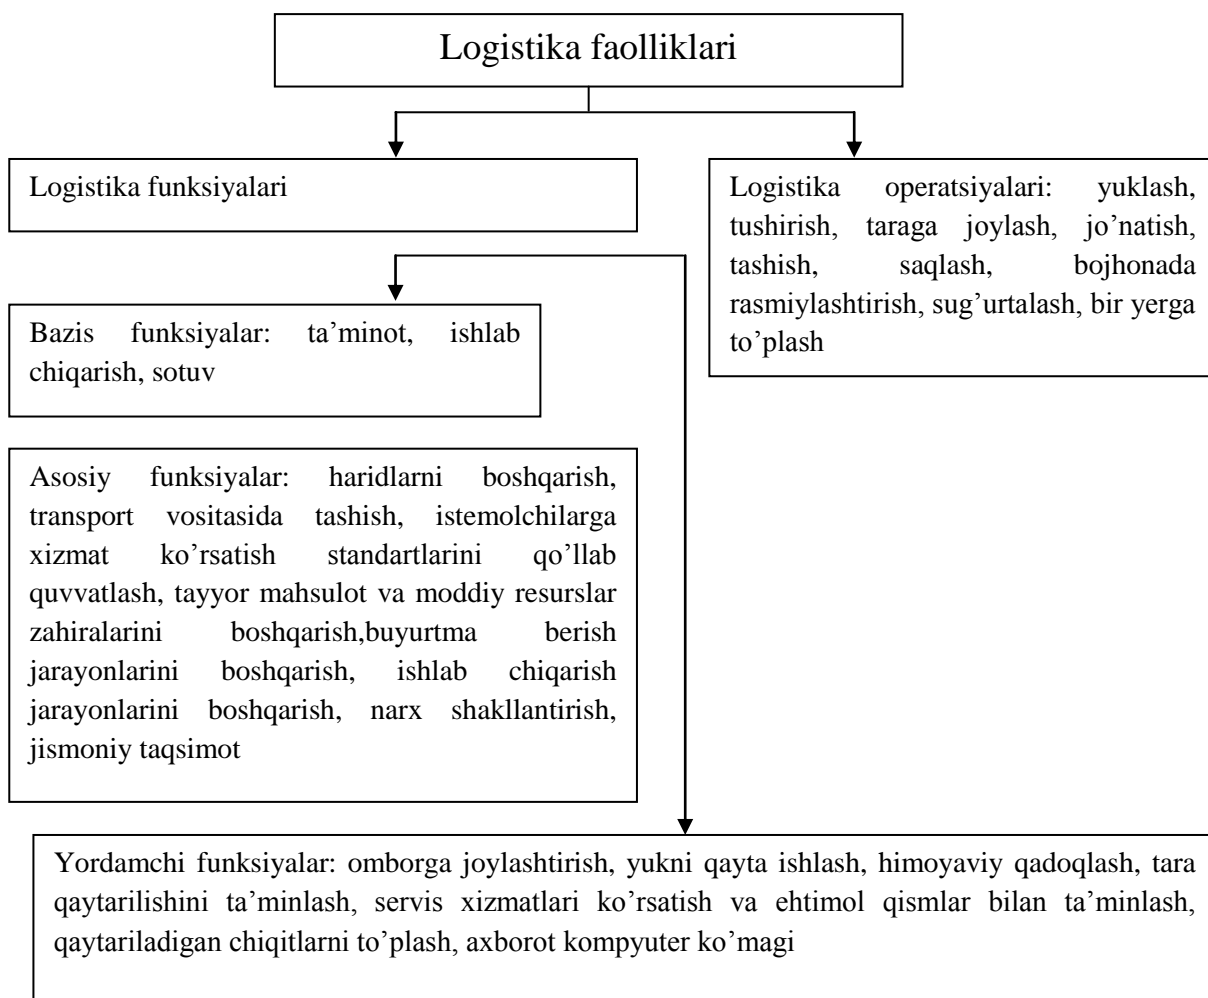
Logistika faolliklari

Logistika funksiyalari

Logistika operatsiyalari: yuklash, tushirish, taraga joylash, jo’natish, tashish, saqlash, bojhonada rasmiylashtirish, sug’urtalash, bir yerga to’plash

Bazis funksiyalar: ta’minot, ishlab chiqarish, sotuv

Asosiy funksiyalar: haridlarni boshqarish, transport vositasida tashish, istemolchilarga xizmat ko’rsatish standartlarini qo’llab quvvatlash, tayyor mahsulot va moddiy resurslar zahiralarini boshqarish,buyurtma berish jarayonlarini boshqarish, ishlab chiqarish jarayonlarini boshqarish, narx shakllantirish, jismoniy taqsimot

Yordamchi funksiyalar: omborga joylashtirish, yukni qayta ishlash, himoyaviy qadoqlash, tara qaytarilishini ta’minlash, servis xizmatlari ko’rsatish va ehtimol qismlar bilan ta’minlash, qaytariladigan chiqitlarni to’plash, axborot kompyuter ko’magi